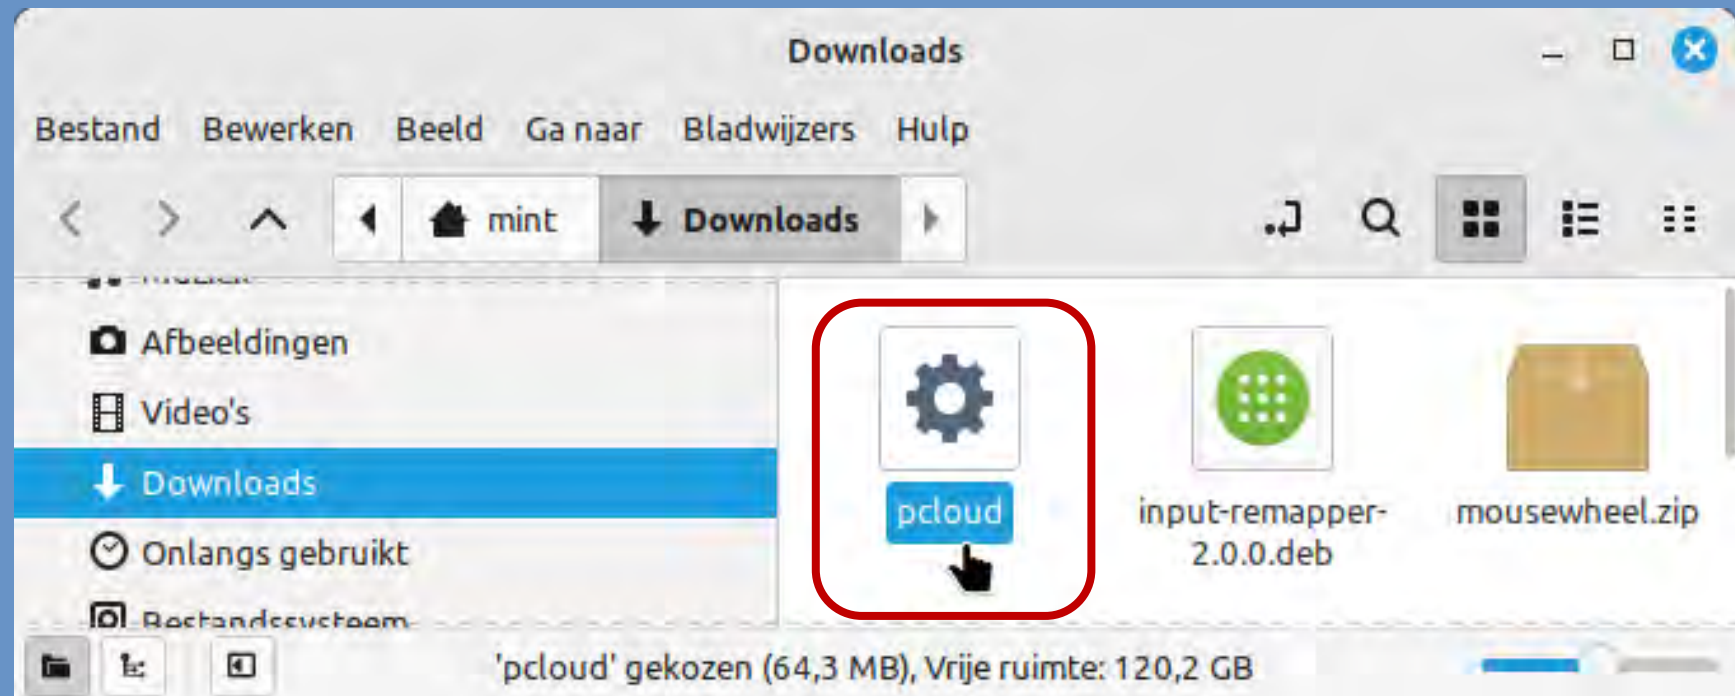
Downloads

Bestand Bewerken Beeld Ga naar Bladwijzers Hulp

mint Downloads

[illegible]

Afbeeldingen

Video's

Downloads

Onlangs gebruikt

Bestandssysteem

pcloud

input-remapper-2.0.0.deb

mousewheel.zip

'pcloud' gekozen (64,3 MB), Vrije ruimte: 120,2 GB